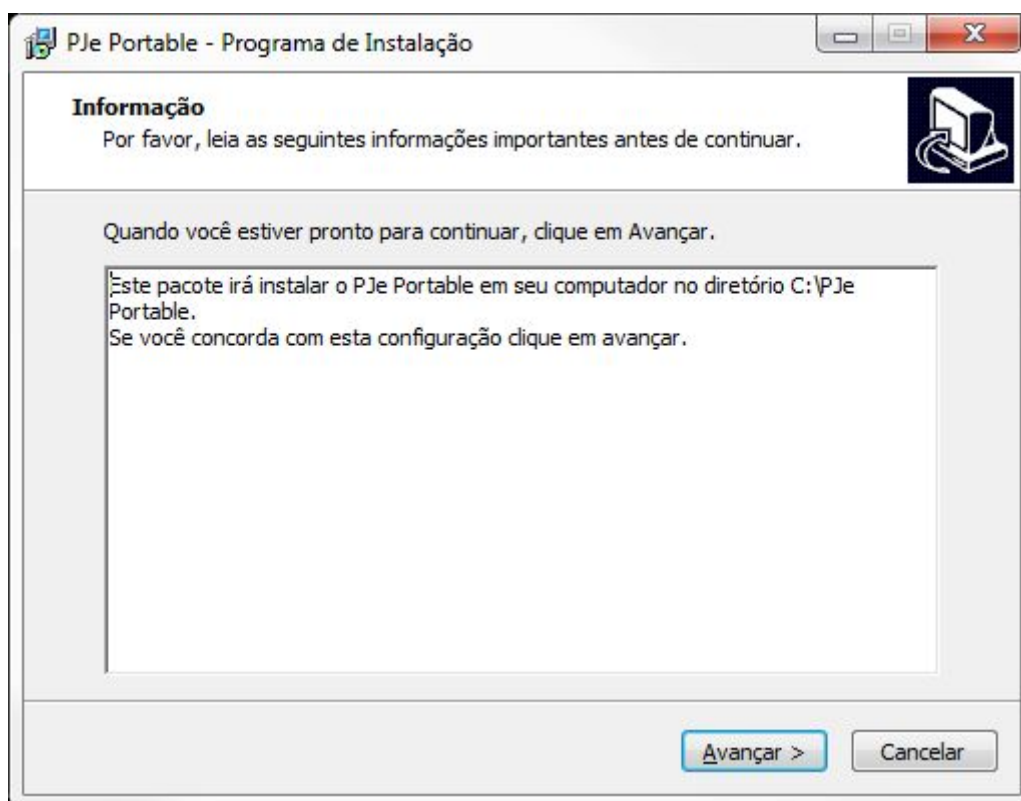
PJe Portable - Programa de Instalação

Informação
Por favor, leia as seguintes informações importantes antes de continuar.

Quando você estiver pronto para continuar, clique em Avançar.

Este pacote irá instalar o PJe Portable em seu computador no diretório C:\PJe Portable.
Se você concorda com esta configuração clique em avançar.

Avançar >
Cancelar